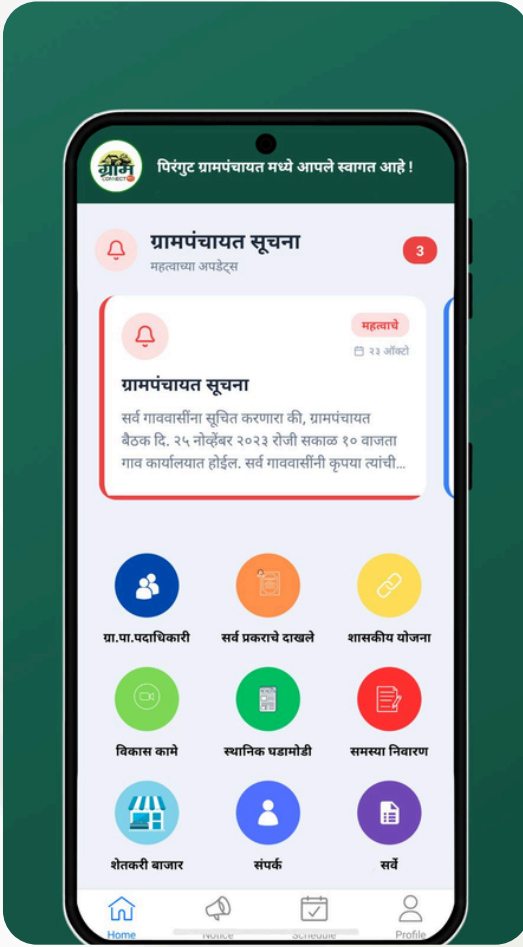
ग्रामConnect

पिरंगुट ग्रामपंचायत मध्ये आपले स्वागत आहे !

ग्रामपंचायत सूचना
महत्वाच्या अपडेट्स

3

महत्वाचे
२३ ऑक्टो

ग्रामपंचायत सूचना

सर्व गावकऱ्यांना सूचित करणारा की, ग्रामपंचायत बैठक दि. २५ नोव्हेंबर २०२३ रोजी सकाळ १० वाजता गाव कार्यालयात होईल. सर्व गावकऱ्यांनी कृपया त्यांची...

ग्रा.पा.पदाधिकारी
सर्व प्रकाराचे दाखले
शासकीय योजना
विकास कामे
स्थानिक घडामोडी
समस्या निवारण
शेतकरी बाजार
संपर्क
सर्वे

Home
Notice
Schedule
Profile